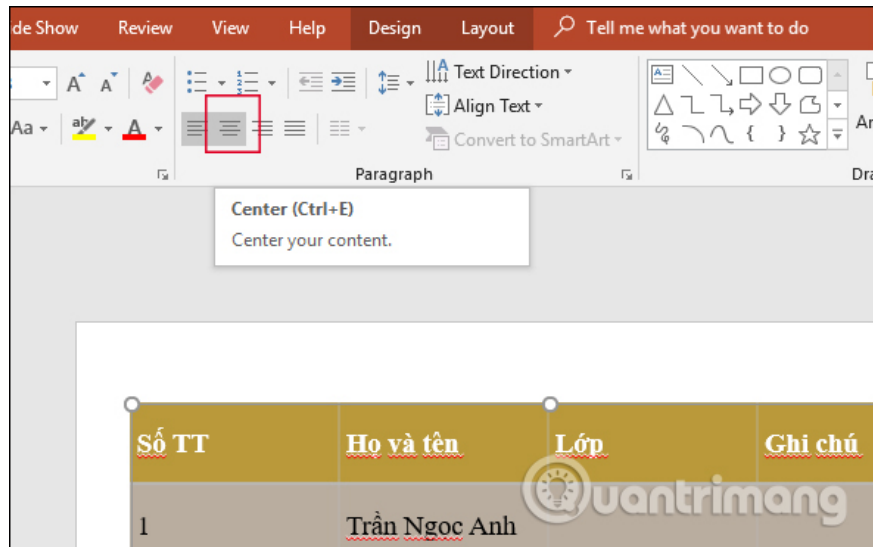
de Show Review View Help Design Layout Tell me what you want to do

Text Direction
Align Text
Convert to SmartArt
Paragraph

Center (Ctrl+E)
Center your content.

| Số TT | Họ và tên | Lớp | Ghi chú |
|---|---|---|---|
| 1 | Trần Ngọc Anh | | |

Quantrimang